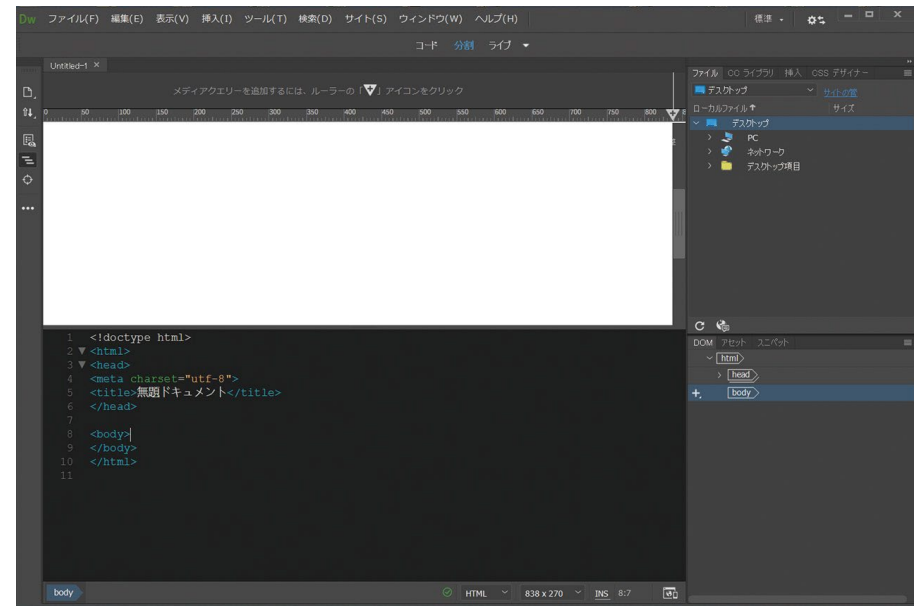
Dw ファイル(F) 編集(E) 表示(V) 挿入(I) ツール(T) 検索(D) サイト(S) ウィンドウ(W) ヘルプ(H)

標準

コード 分割 ライブ

Untitled-1 ×

メディアクエリーを追加するには、ルーラーの「▼」アイコンをクリック

0 50 100 150 200 250 300 350 400 450 500 550 600 650 700 750 800

1 <!doctype html>
2 <html>
3 <head>
4 <meta charset="utf-8">
5 <title>無題ドキュメント</title>
6 </head>
7
8 <body>
9 </body>
10 </html>
11

body

HTML 838 x 270 INS 8:7

ファイル CC ライブラリ 挿入 CSS デザイナー

デスクトップ サイトの管

ローカルファイル ↑ サイズ

デスクトップ
PC
ネットワーク
デスクトップ項目

DOM アセット スニペット

html
head
body